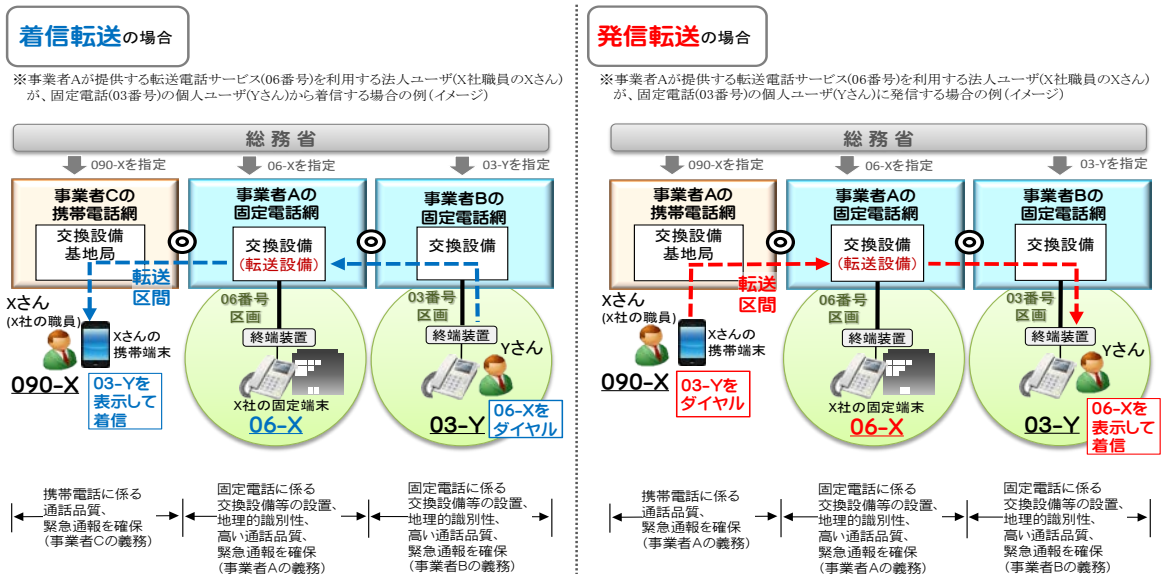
着信転送の場合

※事業者Aが提供する転送電話サービス(06番号)を利用する法人ユーザ(X社職員のXさん)が、固定電話(03番号)の個人ユーザ(Yさん)から着信する場合の例(イメージ)

総務省

090-Xを指定

06-Xを指定

03-Yを指定

事業者Cの携帯電話網

交換設備
基地局

事業者Aの固定電話網

交換設備
(転送設備)

事業者Bの固定電話網

交換設備

転送区間

Xさん
(X社の職員)

Xさんの携帯端末

090-X

03-Yを表示して着信

06番号区画

終端装置

X社の固定端末

06-X

03番号区画

終端装置

Yさん

03-Y

06-Xをダイヤル

携帯電話に係る通話品質、緊急通報を確保(事業者Cの義務)

固定電話に係る交換設備等の設置、地理的識別性、高い通話品質、緊急通報を確保(事業者Aの義務)

固定電話に係る交換設備等の設置、地理的識別性、高い通話品質、緊急通報を確保(事業者Bの義務)

発信転送の場合

※事業者Aが提供する転送電話サービス(06番号)を利用する法人ユーザ(X社職員のXさん)が、固定電話(03番号)の個人ユーザ(Yさん)に発信する場合の例(イメージ)

総務省

090-Xを指定

06-Xを指定

03-Yを指定

事業者Aの携帯電話網

交換設備
基地局

事業者Aの固定電話網

交換設備
(転送設備)

事業者Bの固定電話網

交換設備

転送区間

Xさん
(X社の職員)

Xさんの携帯端末

090-X

03-Yをダイヤル

06番号区画

終端装置

X社の固定端末

06-X

03番号区画

終端装置

Yさん

03-Y

06-Xを表示して着信

携帯電話に係る通話品質、緊急通報を確保(事業者Aの義務)

固定電話に係る交換設備等の設置、地理的識別性、高い通話品質、緊急通報を確保(事業者Aの義務)

固定電話に係る交換設備等の設置、地理的識別性、高い通話品質、緊急通報を確保(事業者Bの義務)